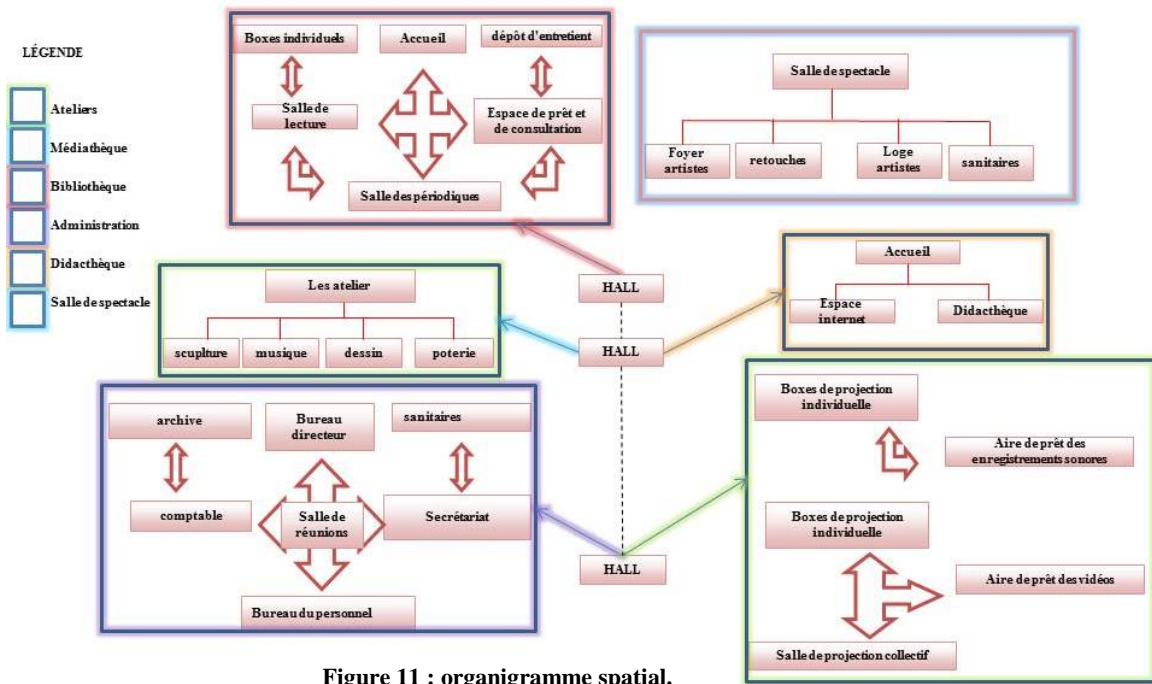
LÉGENDE

Ateliers

Médiathèque

Bibliothèque

Administration

Didacthèque

Salle de spectacle

Boxes individuels

Accueil

dépôt d'entretient

Salle de lecture

Espace de prêt et de consultation

Salle des périodiques

Salle de spectacle

Foyer artistes

retouches

Loge artistes

sanitaires

HALL

Les atelier

sculpture

musique

dessin

poterie

HALL

Accueil

Espace internet

Didacthèque

archive

Bureau directeur

sanitaires

comptable

Salle de réunions

Secrétariat

Bureau du personnel

HALL

Boxes de projection individuelle

Aire de prêt des enregistrements sonores

Boxes de projection individuelle

Aire de prêt des vidéos

Salle de projection collectif

Figure 11 : organigramme spatial.